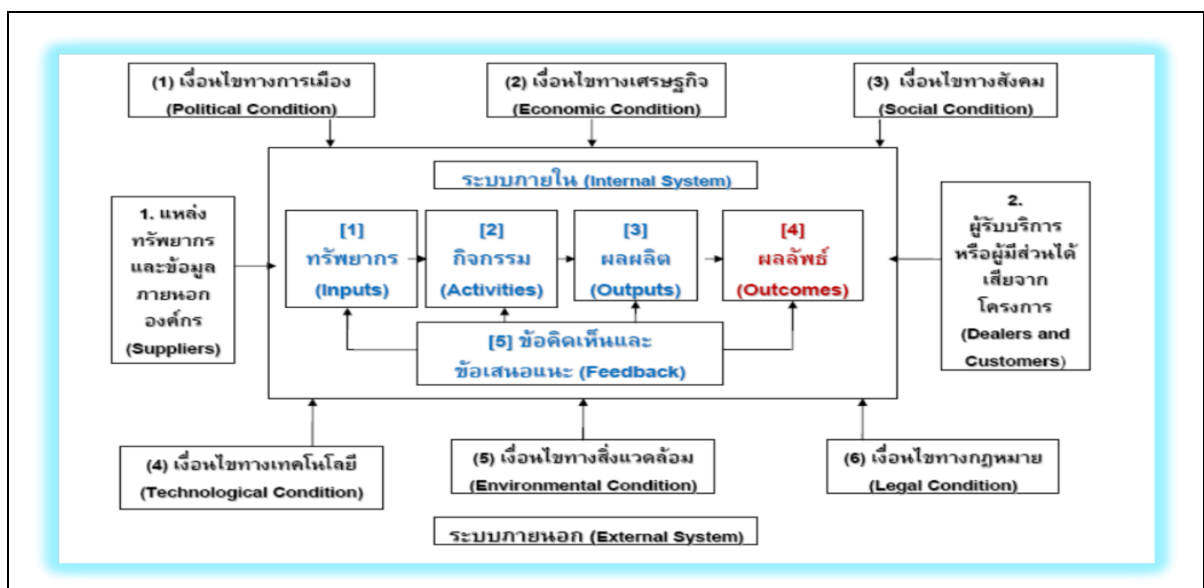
(1) เงื่อนไขทางการเมือง (Political Condition)

(2) เงื่อนไขทางเศรษฐกิจ (Economic Condition)

(3) เงื่อนไขทางสังคม (Social Condition)

ระบบภายใน (Internal System)

1. แหล่งทรัพยากรและข้อมูลภายนอกองค์กร (Suppliers)

[1] ทรัพยากร (Inputs)

[2] กิจกรรม (Activities)

[3] ผลผลิต (Outputs)

[4] ผลลัพธ์ (Outcomes)

2. ผู้รับบริการหรือผู้มีส่วนได้เสียจากโครงการ (Dealers and Customers)

[5] ข้อคิดเห็นและข้อเสนอแนะ (Feedback)

(4) เงื่อนไขทางเทคโนโลยี (Technological Condition)

(5) เงื่อนไขทางสิ่งแวดล้อม (Environmental Condition)

(6) เงื่อนไขทางกฎหมาย (Legal Condition)

ระบบภายนอก (External System)